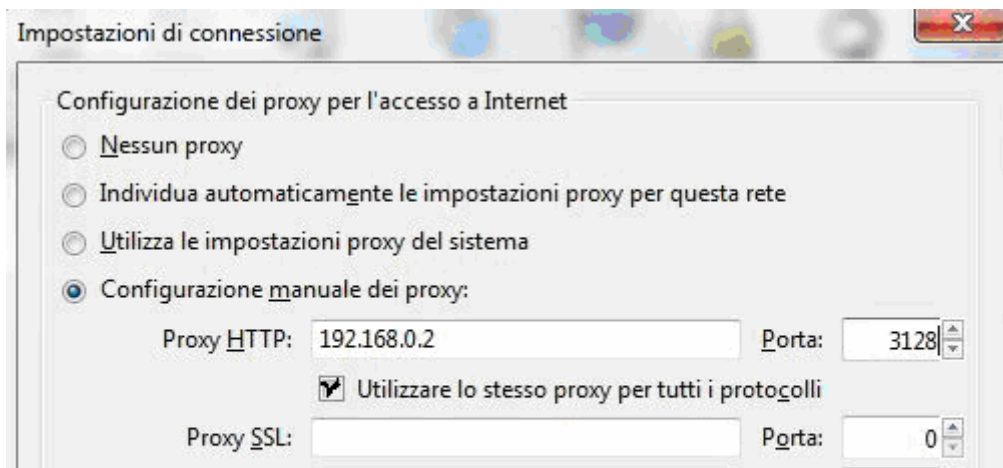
Impostazioni di connessione

Configurazione dei proxy per l'accesso a Internet

Nessun proxy

Individua automaticamente le impostazioni proxy per questa rete

Utilizza le impostazioni proxy del sistema

Configurazione manuale dei proxy:

Proxy HTTP: 192.168.0.2 Porta: 3128

Utilizzare lo stesso proxy per tutti i protocolli

Proxy SSL: Porta: 0